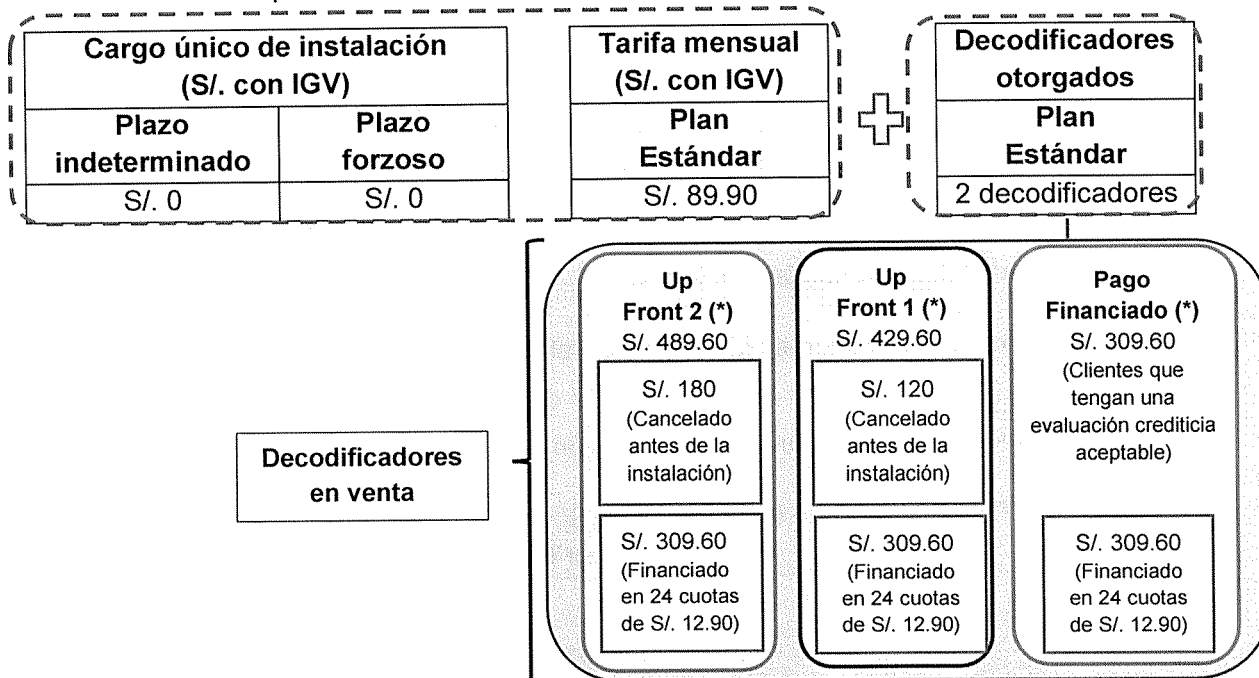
| Cargo único de instalación (S/. con IGV) | |
|---|---|
| Plazo indeterminado | Plazo forzoso |
| S/. 0 | S/. 0 |

| Tarifa mensual (S/. con IGV) |
|---|
| Plan Estándar |
| S/. 89.90 |

| Decodificadores otorgados |
|---|
| Plan Estándar |
| 2 decodificadores |

Decodificadores en venta

Up Front 2 (*)
S/. 489.60

S/. 180 (Cancelado antes de la instalación)

S/. 309.60 (Financiado en 24 cuotas de S/. 12.90)

Up Front 1 (*)
S/. 429.60

S/. 120 (Cancelado antes de la instalación)

S/. 309.60 (Financiado en 24 cuotas de S/. 12.90)

Pago Financiado (*)
S/. 309.60
(Clientes que tengan una evaluación crediticia aceptable)

S/. 309.60 (Financiado en 24 cuotas de S/. 12.90)